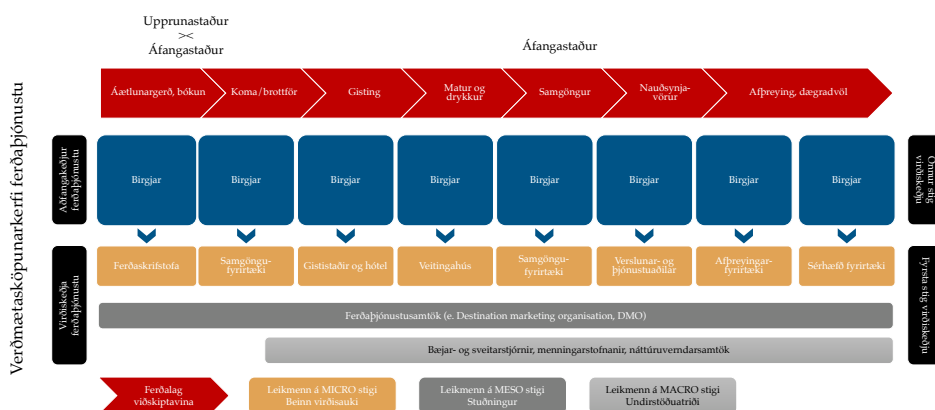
Upprunastaður
><
Áfangastaður

Áfangastaður

Verðmætaskópunarkerfi ferðaþjónustu

Áætlunargerð, bókun | Koma/brottför | Gisting | Matur og drykkur | Samgöngur | Nauðsynjavörur | Afþreying, dægradvöl

Aðfangakeðjur ferðaþjónustu

Birgjar | Birgjar | Birgjar | Birgjar | Birgjar | Birgjar | Birgjar | Birgjar

Önnur stig virðiskeðju

Virðiskeðja ferðaþjónustu

Ferðaskrifstofa | Samgöngufyrirtæki | Gististaðir og hótel | Veitingahús | Samgöngufyrirtæki | Verslunar- og þjónustuaðilar | Afþreyingarfyrirtæki | Sérhæfð fyrirtæki

Fyrsta stig virðiskeðju

Ferðaþjónustusamtök (e. Destination marketing organisation, DMO)

Bæjar- og sveitarstjórnir, menningarstofnanir, náttúruverndarsamtök

Ferðalag viðskiptavina

Leikmenn á MICRO stigi
Beinn virðisauki

Leikmenn á MESO stigi
Stuðningur

Leikmenn á MACRO stigi
Undirstöðuatriði